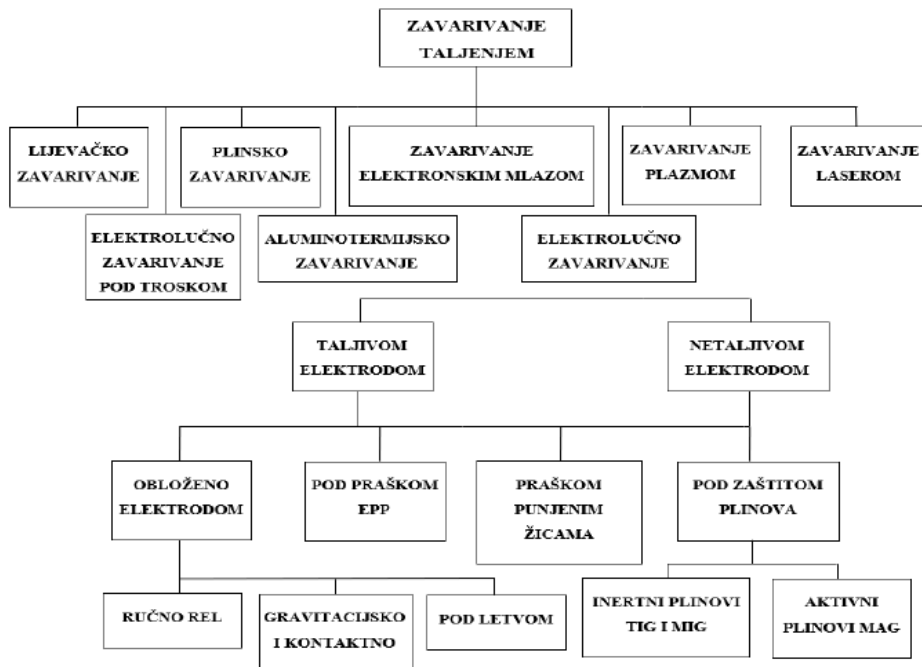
ZAVARIVANJE TALJENJEM

LIJEVAČKO ZAVARIVANJE

PLINSKO ZAVARIVANJE

ZAVARIVANJE ELEKTRONSKIM MLAZOM

ZAVARIVANJE PLAZMOM

ZAVARIVANJE LASEROM

ELEKTROLUČNO ZAVARIVANJE POD TROSKOM

ALUMINOTERMIJSKO ZAVARIVANJE

ELEKTROLUČNO ZAVARIVANJE

TALJIVOM ELEKTRODOM

NETALJIVOM ELEKTRODOM

OBLOŽENO ELEKTRODOM

POD PRAŠKOM EPP

PRAŠKOM PUNJENIM ŽICAMA

POD ZAŠTITOM PLINOVA

RUČNO REL

GRAVITACIJSKO I KONTAKTNO

POD LETVOM

INERTNI PLINOVI TIG I MIG

AKTIVNI PLINOVI MAG